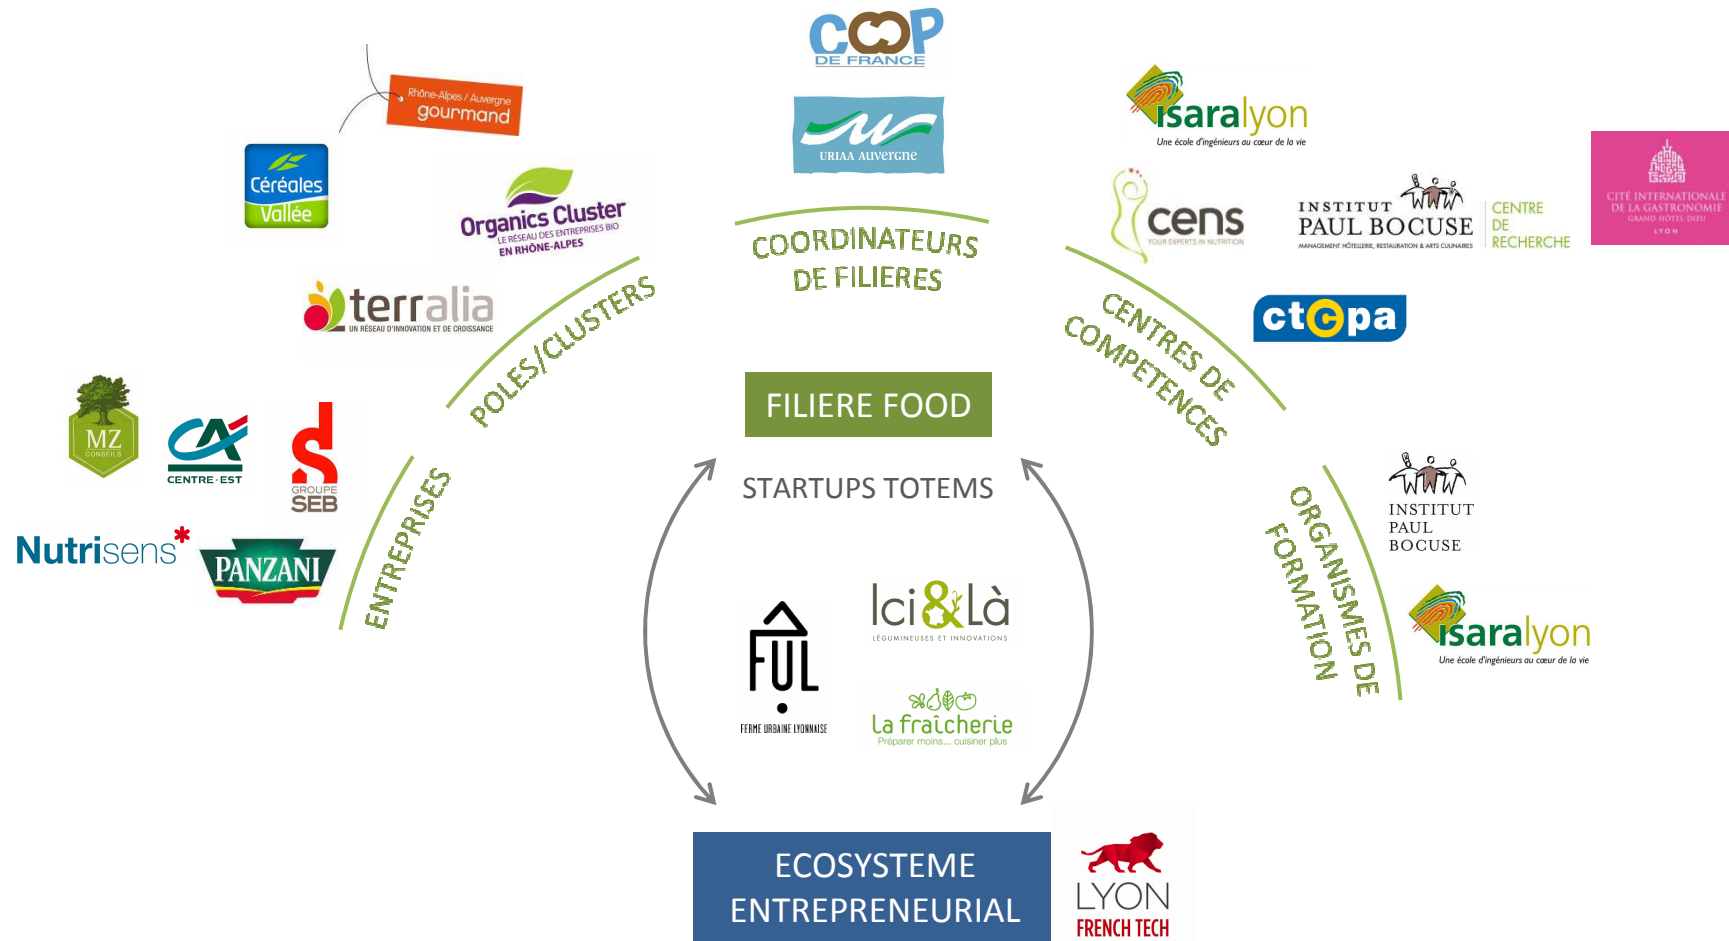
COOP DE FRANCE

URIAA Auvergne

COORDINATEURS DE FILIERES

Rhône-Alpes / Auvergne gourmand

Céréales Vallée

Organics Cluster LE RÉSEAU DES ENTREPRISES BIO EN RHÔNE-ALPES

terralia UN RÉSEAU D'INNOVATION ET DE CROISSANCE

POLES/CLUSTERS

MZ CONSEILS

CA CENTRE-EST

GROUPE SEB

Nutrisens

PANZANI

ENTREPRISES

isaralyon Une école d'ingénieurs au cœur de la vie

CITÉ INTERNATIONALE DE LA GASTRONOMIE GRAND HÔTEL-DIEU LYON

cens YOUR EXPERTS IN NUTRITION

INSTITUT PAUL BOCUSE MANAGEMENT HÔTELLERIE, RESTAURATION & ARTS CULINAIRES

CENTRE DE RECHERCHE

ctcpa

CENTRES DE COMPETENCES

FILIERE FOOD

STARTUPS TOTEMS

FUL FERME URBAINE LYONNAISE

Ici&Là LÉGUMINEUSES ET INNOVATIONS

la fraîcherie Préparer moins... cuisiner plus

INSTITUT PAUL BOCUSE

isaralyon Une école d'ingénieurs au cœur de la vie

ORGANISMES DE FORMATION

ECOSYSTEME ENTREPRENEURIAL

LYON FRENCH TECH